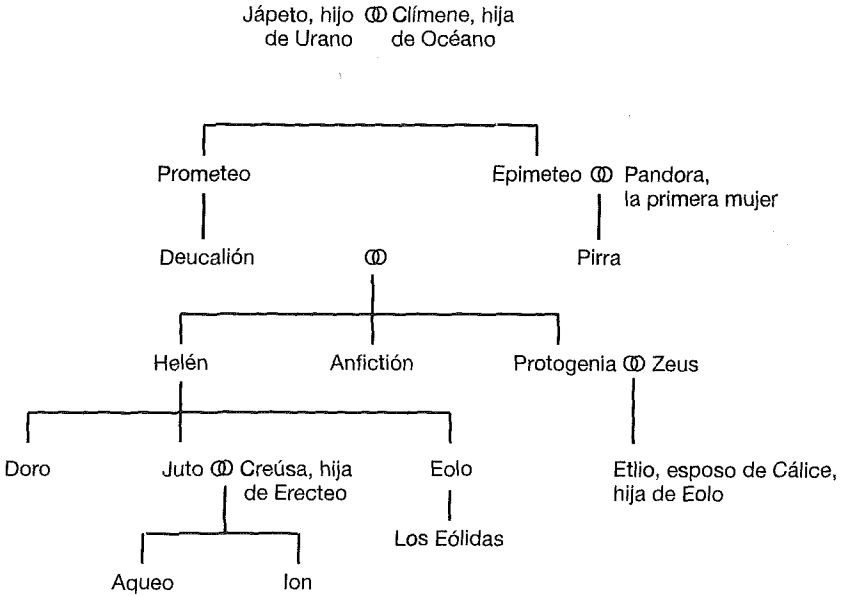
Jápeto, hijo de Urano ⚭ Clímene, hija de Océano

Prometeo

Epimeteo ⚭ Pandora, la primera mujer

Deucalión ⚭ Pirra

Helén

Anfictión

Protogenia ⚭ Zeus

Doro

Juto ⚭ Creúsa, hija de Erecteo

Eolo

Los Eólidas

Etlio, esposo de Cálice, hija de Eolo

Aqueo

Ion